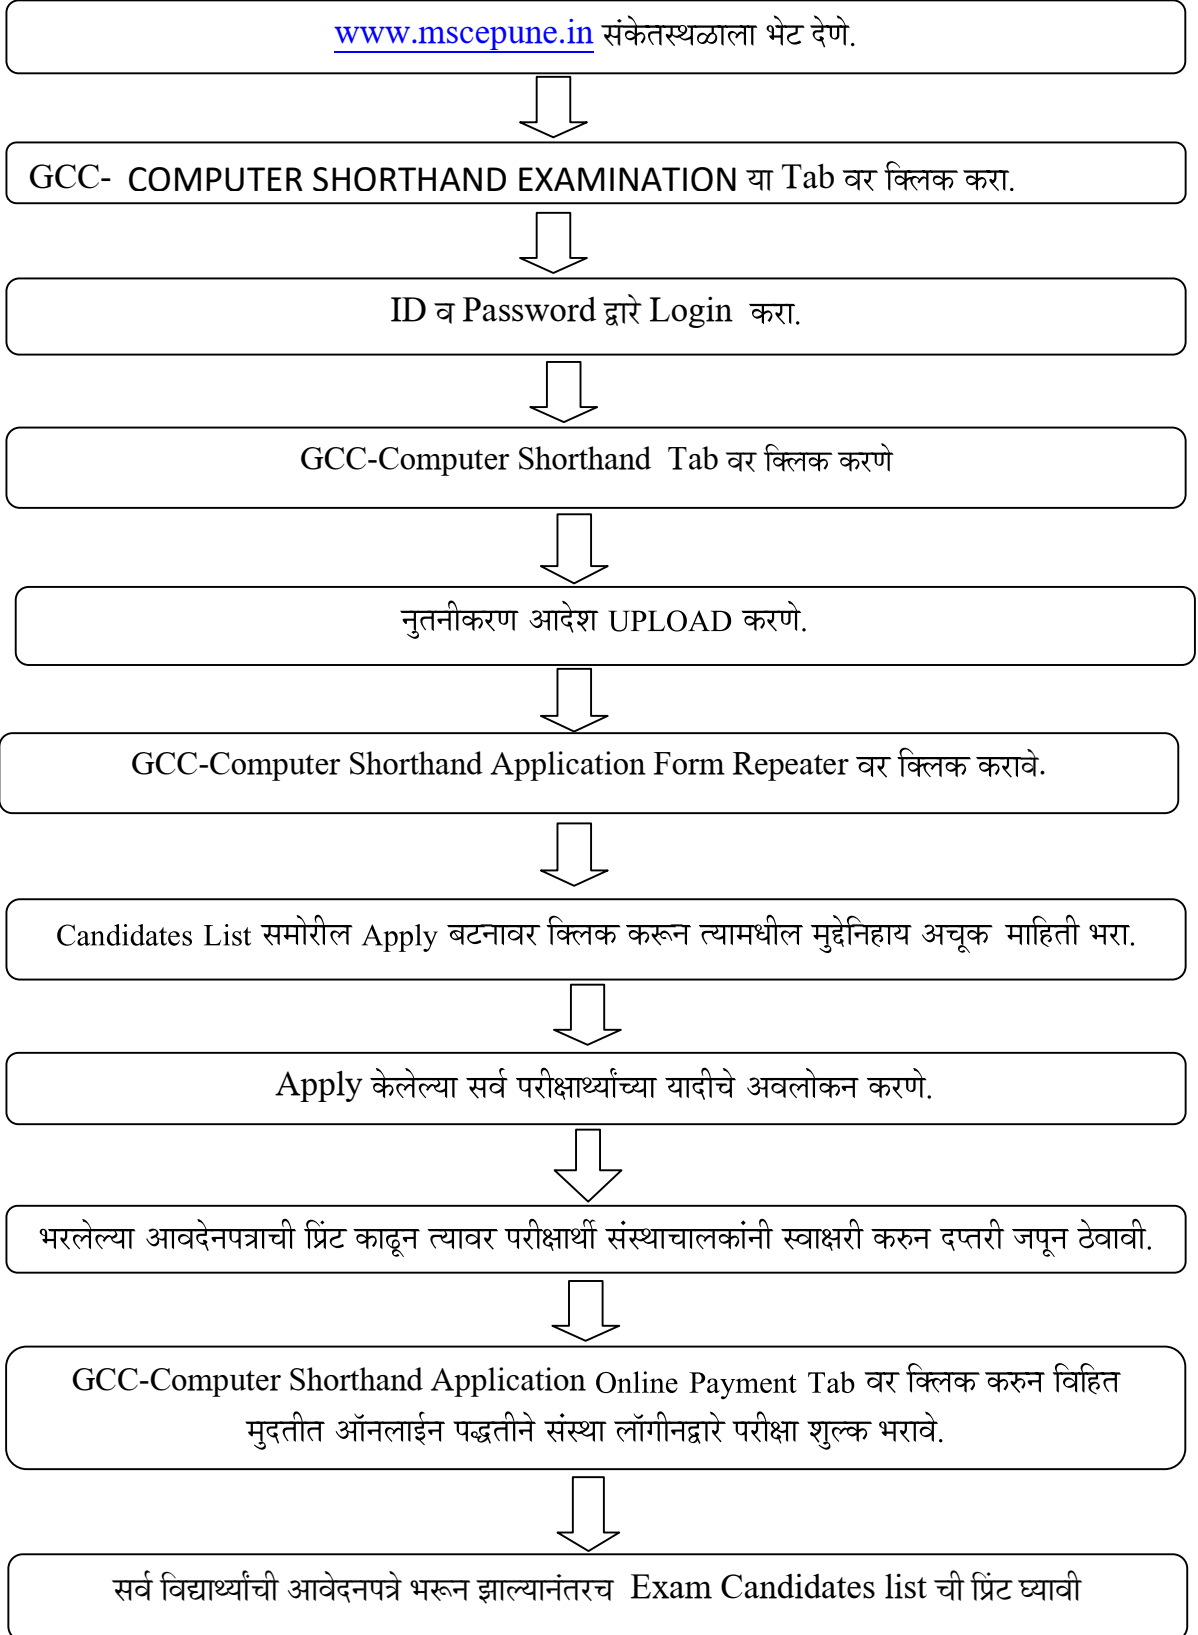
www.mscepune.in संकेतस्थळाला भेट देणे.

GCC- COMPUTER SHORTHAND EXAMINATION या Tab वर क्लिक करा.

ID व Password द्वारे Login करा.

GCC-Computer Shorthand Tab वर क्लिक करणे

नुतनीकरण आदेश UPLOAD करणे.

GCC-Computer Shorthand Application Form Repeater वर क्लिक करावे.

Candidates List समोरील Apply बटनावर क्लिक करून त्यामधील मुद्देनिहाय अचूक माहिती भरा.

Apply केलेल्या सर्व परीक्षार्थ्यांच्या यादीचे अवलोकन करणे.

भरलेल्या आवदेनपत्राची प्रिंट काढून त्यावर परीक्षार्थी संस्थाचालकांनी स्वाक्षरी करुन दप्तरी जपून ठेवावी.

GCC-Computer Shorthand Application Online Payment Tab वर क्लिक करुन विहित मुदतीत ऑनलाईन पद्धतीने संस्था लॉगीनद्वारे परीक्षा शुल्क भरावे.

सर्व विद्यार्थ्यांची आवेदनपत्रे भरून झाल्यानंतरच Exam Candidates list ची प्रिंट घ्यावी